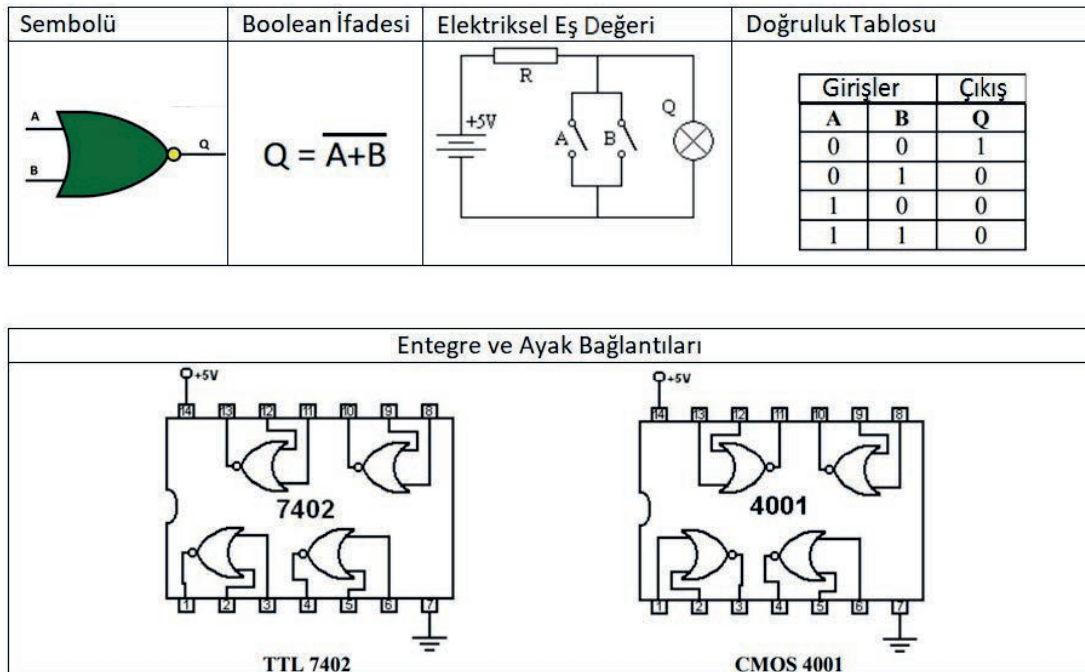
| Sembolü | Boolean İfadesi | Elektriksel Eş Değeri | Doğruluk Tablosu |
|---|---|---|---|
| A B Q | $Q = \overline{A+B}$ | R +5V A B Q | |

| Girişler | | Çıkış |
|---|---|---|
| A | B | Q |
| 0 | 0 | 1 |
| 0 | 1 | 0 |
| 1 | 0 | 0 |
| 1 | 1 | 0 |

Entegre ve Ayak Bağlantıları

+5V
14 13 12 11 10 9 8
7402
1 2 3 4 5 6 7
TTL 7402

+5V
14 13 12 11 10 9 8
4001
1 2 3 4 5 6 7
CMOS 4001